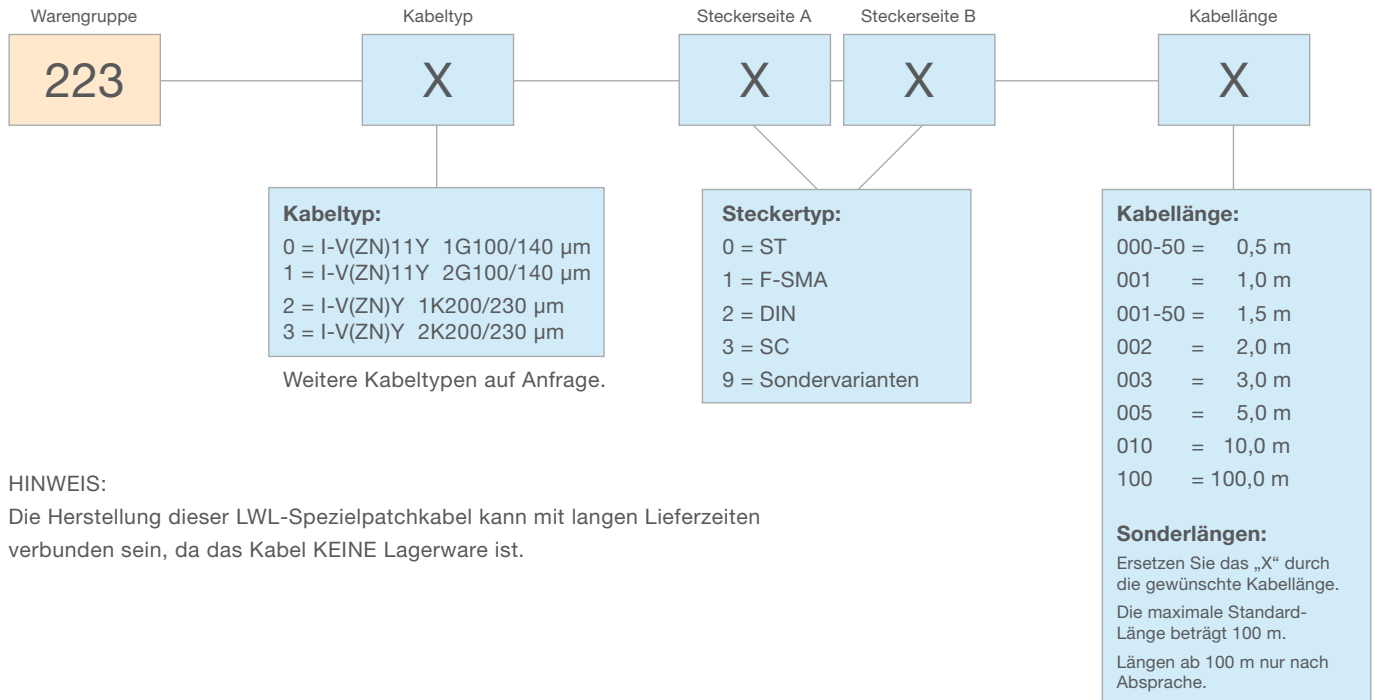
Warengruppe

223

Kabeltyp

X

Steckerseite A

X

Steckerseite B

X

Kabellänge

X

**Kabeltyp:**
0 = I-V(ZN)11Y 1G100/140 µm
1 = I-V(ZN)11Y 2G100/140 µm
2 = I-V(ZN)Y 1K200/230 µm
3 = I-V(ZN)Y 2K200/230 µm

Weitere Kabeltypen auf Anfrage.

**Steckertyp:**
0 = ST
1 = F-SMA
2 = DIN
3 = SC
9 = Sondervarianten

**Kabellänge:**
000-50 = 0,5 m
001 = 1,0 m
001-50 = 1,5 m
002 = 2,0 m
003 = 3,0 m
005 = 5,0 m
010 = 10,0 m
100 = 100,0 m

**Sonderlängen:**
Ersetzen Sie das „X“ durch die gewünschte Kabellänge.
Die maximale Standard-Länge beträgt 100 m.
Längen ab 100 m nur nach Absprache.

HINWEIS:
Die Herstellung dieser LWL-Spezielpatchkabel kann mit langen Lieferzeiten verbunden sein, da das Kabel KEINE Lagerware ist.